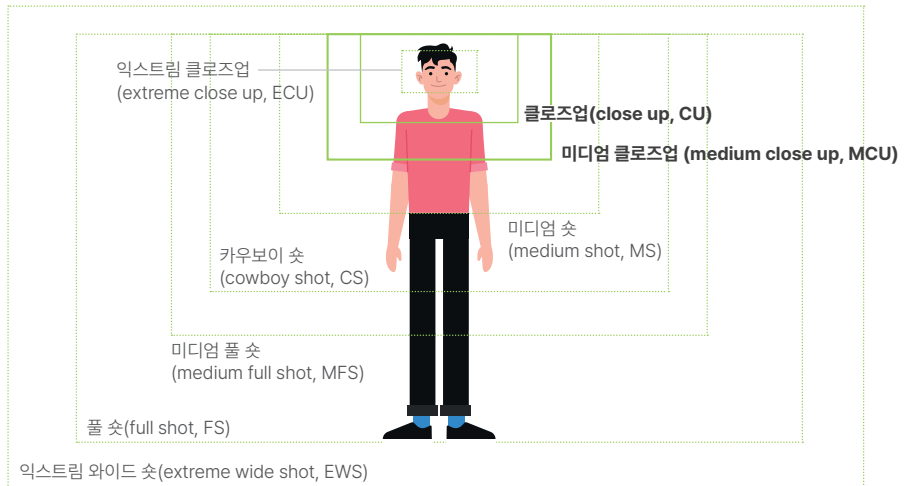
익스트림 클로즈업
(extreme close up, ECU)

클로즈업(close up, CU)

미디엄 클로즈업 (medium close up, MCU)

미디엄 숏
(medium shot, MS)

카우보이 숏
(cowboy shot, CS)

미디엄 풀 숏
(medium full shot, MFS)

풀 숏(full shot, FS)

익스트림 와이드 숏(extreme wide shot, EWS)